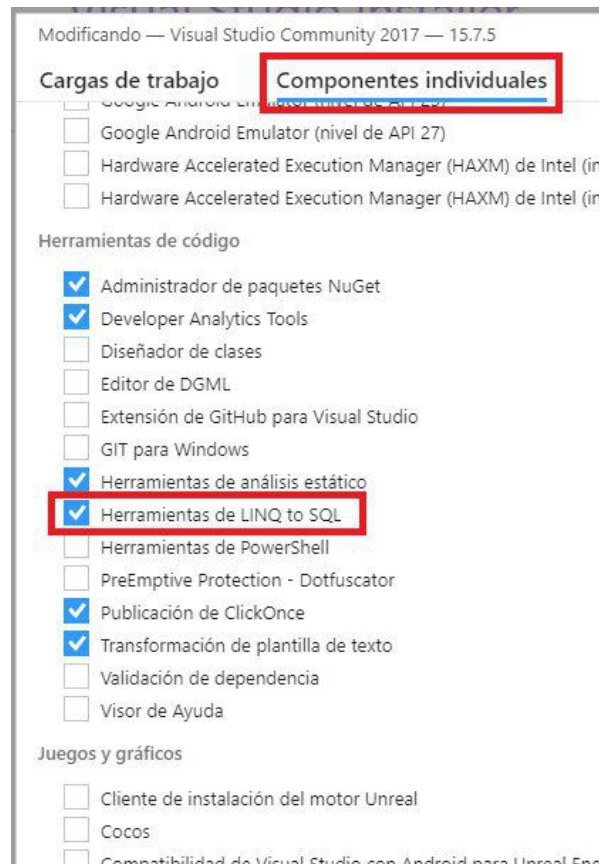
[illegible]

Modificando — Visual Studio Community 2017 — 15.7.5

Cargas de trabajo Componentes individuales

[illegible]

Google Android Emulator (nivel de API 27)

Hardware Accelerated Execution Manager (HAXM) de Intel (in

Hardware Accelerated Execution Manager (HAXM) de Intel (in

Herramientas de código

Administrador de paquetes NuGet

Developer Analytics Tools

Diseñador de clases

Editor de DGML

Extensión de GitHub para Visual Studio

GIT para Windows

Herramientas de análisis estático

Herramientas de LINQ to SQL

Herramientas de PowerShell

PreEmptive Protection - Dotfuscator

Publicación de ClickOnce

Transformación de plantilla de texto

Validación de dependencia

Visor de Ayuda

Juegos y gráficos

Cliente de instalación del motor Unreal

Cocos

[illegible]